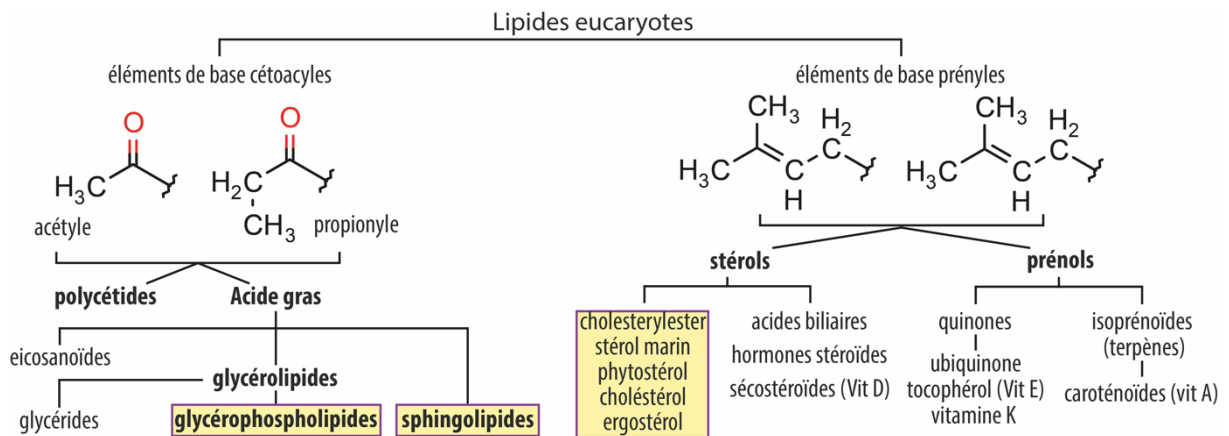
Lipides eucaryotes

éléments de base cétoacyles

O

O

$H_3C$

$H_2C$

$CH_3$

acétyle

propionyle

polycétides

Acide gras

eicosanoïdes

glycérolipides

glycérides

glycérophospholipides

sphingolipides

éléments de base prényles

$CH_3$

$H_2$

$H_3C$

C

C

H

$CH_3$

$H_2$

$H_3C$

C

C

H

stérols

prénols

cholesterylester
stérol marin
phytostérol
choléstérol
ergostérol

acides biliaires
hormones stéroïdes
sécostéroïdes (Vit D)

quinones

ubiquinone
tocophérol (Vit E)
vitamine K

isoprénoïdes
(terpènes)

caroténoïdes (vit A)